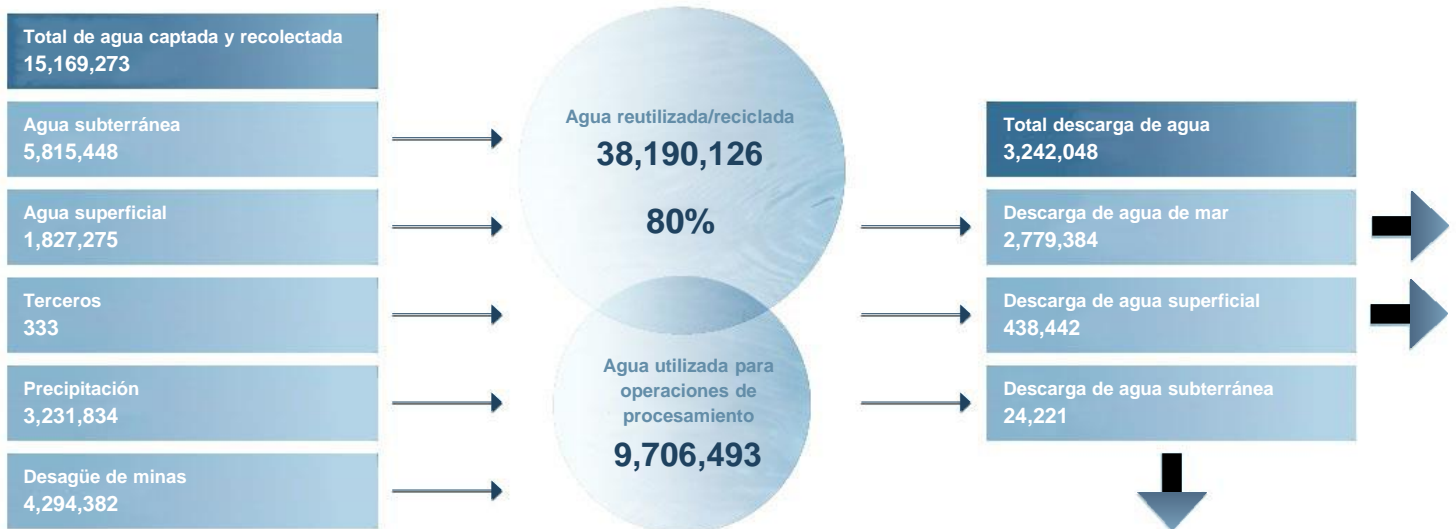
Total de agua captada y recolectada
15,169,273

Agua subterránea
5,815,448

Agua superficial
1,827,275

Terceros
333

Precipitación
3,231,834

Desagüe de minas
4,294,382

Agua reutilizada/reciclada
38,190,126

80%

Agua utilizada para operaciones de procesamiento
9,706,493

Total descarga de agua
3,242,048

Descarga de agua de mar
2,779,384

Descarga de agua superficial
438,442

Descarga de agua subterránea
24,221